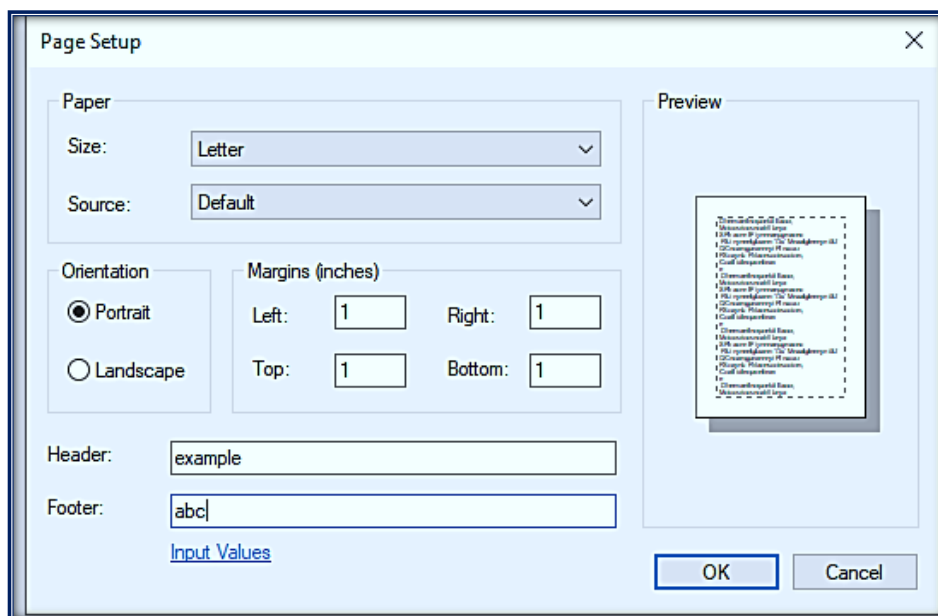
Page Setup

×

Paper

Size: Letter

Source: Default

Preview

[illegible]

Orientation

Portrait

Landscape

Margins (inches)

Left: 1

Right: 1

Top: 1

Bottom: 1

Header: example

Footer: abc

Input Values

OK

Cancel